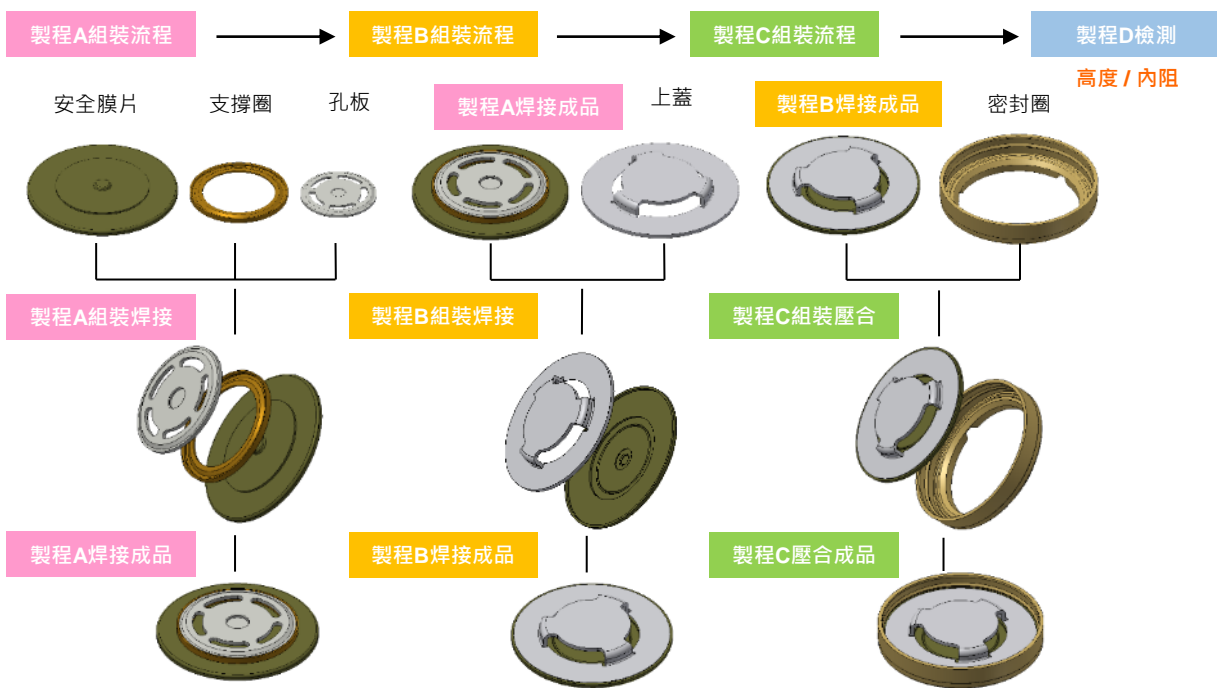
製程A組裝流程

製程B組裝流程

製程C組裝流程

製程D檢測

高度 / 內阻

安全膜片 支撐圈 孔板

製程A焊接成品 上蓋

製程B焊接成品 密封圈

製程A組裝焊接

製程B組裝焊接

製程C組裝壓合

製程A焊接成品

製程B焊接成品

製程C壓合成品